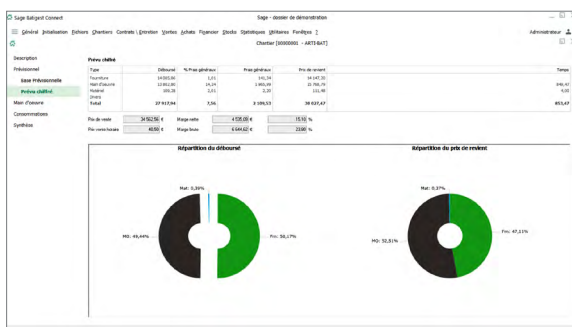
Sage Batigest Connect	Sage - dossier de démonstration

Général Initialisation Fichiers Chantiers Contrats \ Entretien Ventes Achats Financier Stocks Statistiques Utilitaires Fenêtres ?	Administrateur

Chantier [00000001 - ARTI-BAT]

Description
Prévisionnel
Base Prévisionnelle
Prévu chiffré
Main d'oeuvre
Consommations
Synthèse

Prévu chiffré

| Type | Déboursé | % Frais généraux | Frais généraux | Prix de revient | Temps |
|---|---|---|---|---|---|
| Fourniture | 14 000,00 | 1,01 | 141,34 | 14 147,31 | |
| Main d'oeuvre | 13 861,80 | 14,34 | 1 965,49 | 15 788,71 | 849,47 |
| Matériel | 100,38 | 2,21 | 2,20 | 111,48 | 4,00 |
| Divers | | | | | |
| Total | 27 917,94 | 7,56 | 2 109,53 | 30 027,47 | 853,47 |

Prix de vente	34 562,56 €	Marge nette	4 535,09 €	15,10 %
Prix vente horaire	40,50 €	Marge brute	6 644,62 €	23,80 %

Répartition du déboursé
Mat: 0,38%
MO: 49,44%
Fm: 50,17%

Répartition du prix de revient
Mat: 0,37%
MO: 52,51%
Fm: 47,11%